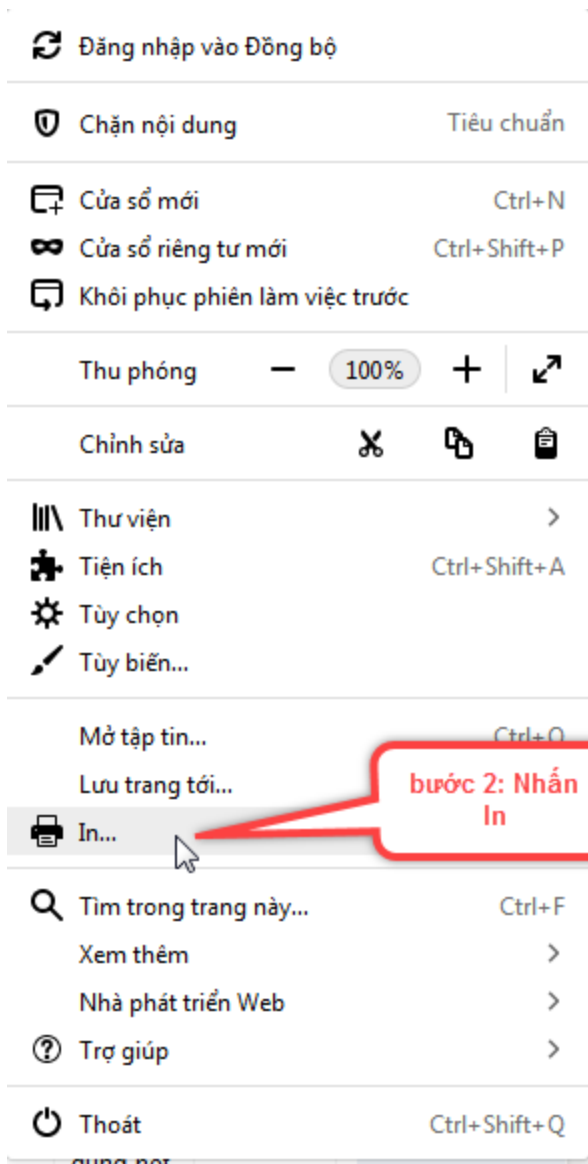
Đăng nhập vào Đồng bộ

Chặn nội dung Tiêu chuẩn

Cửa sổ mới Ctrl+N
Cửa sổ riêng tư mới Ctrl+Shift+P
Khôi phục phiên làm việc trước

Thu phóng − 100% +

Chỉnh sửa

Thư viện >
Tiện ích Ctrl+Shift+A
Tùy chọn
Tùy biến...

Mở tập tin... Ctrl+O
Lưu trang tới...
In...

bước 2: Nhấn In

Tìm trong trang này... Ctrl+F
Xem thêm >
Nhà phát triển Web >
Trợ giúp >

Thoát Ctrl+Shift+Q